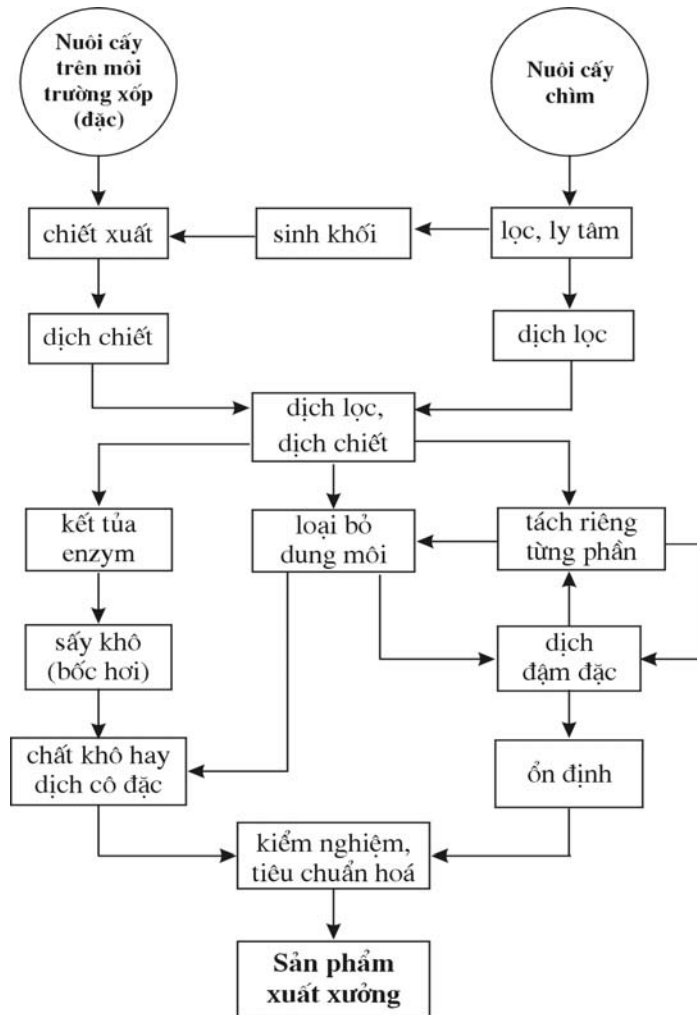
Nuôi cấy trên môi trường xốp (đặc)

Nuôi cấy chìm

chiết xuất

sinh khối

lọc, ly tâm

dịch chiết

dịch lọc

dịch lọc, dịch chiết

kết tủa enzym

loại bỏ dung môi

tách riêng từng phần

sấy khô (bốc hơi)

dịch đậm đặc

chất khô hay dịch cô đặc

ổn định

kiểm nghiệm, tiêu chuẩn hoá

Sản phẩm xuất xưởng